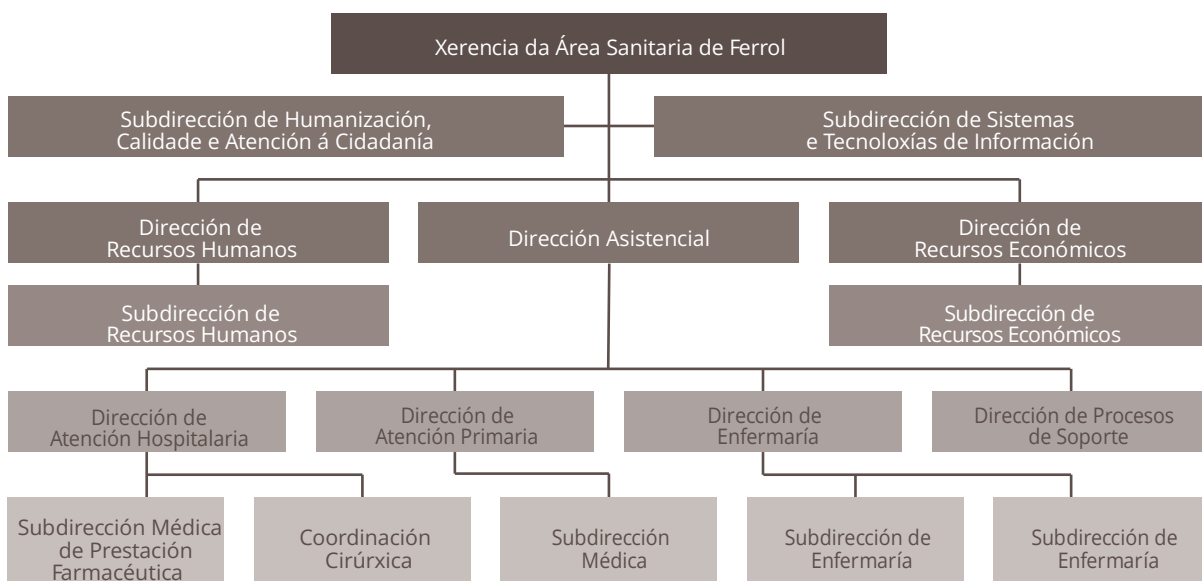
Xerencia da Área Sanitaria de Ferrol

Subdirección de Humanización, Calidade e Atención á Cidadanía

Subdirección de Sistemas e Tecnoloxías de Información

Dirección de Recursos Humanos

Dirección Asistencial

Dirección de Recursos Económicos

Subdirección de Recursos Humanos

Subdirección de Recursos Económicos

Dirección de Atención Hospitalaria

Dirección de Atención Primaria

Dirección de Enfermaría

Dirección de Procesos de Soporte

Subdirección Médica de Prestación Farmacéutica

Coordinación Cirúrxica

Subdirección Médica

Subdirección de Enfermaría

Subdirección de Enfermaría